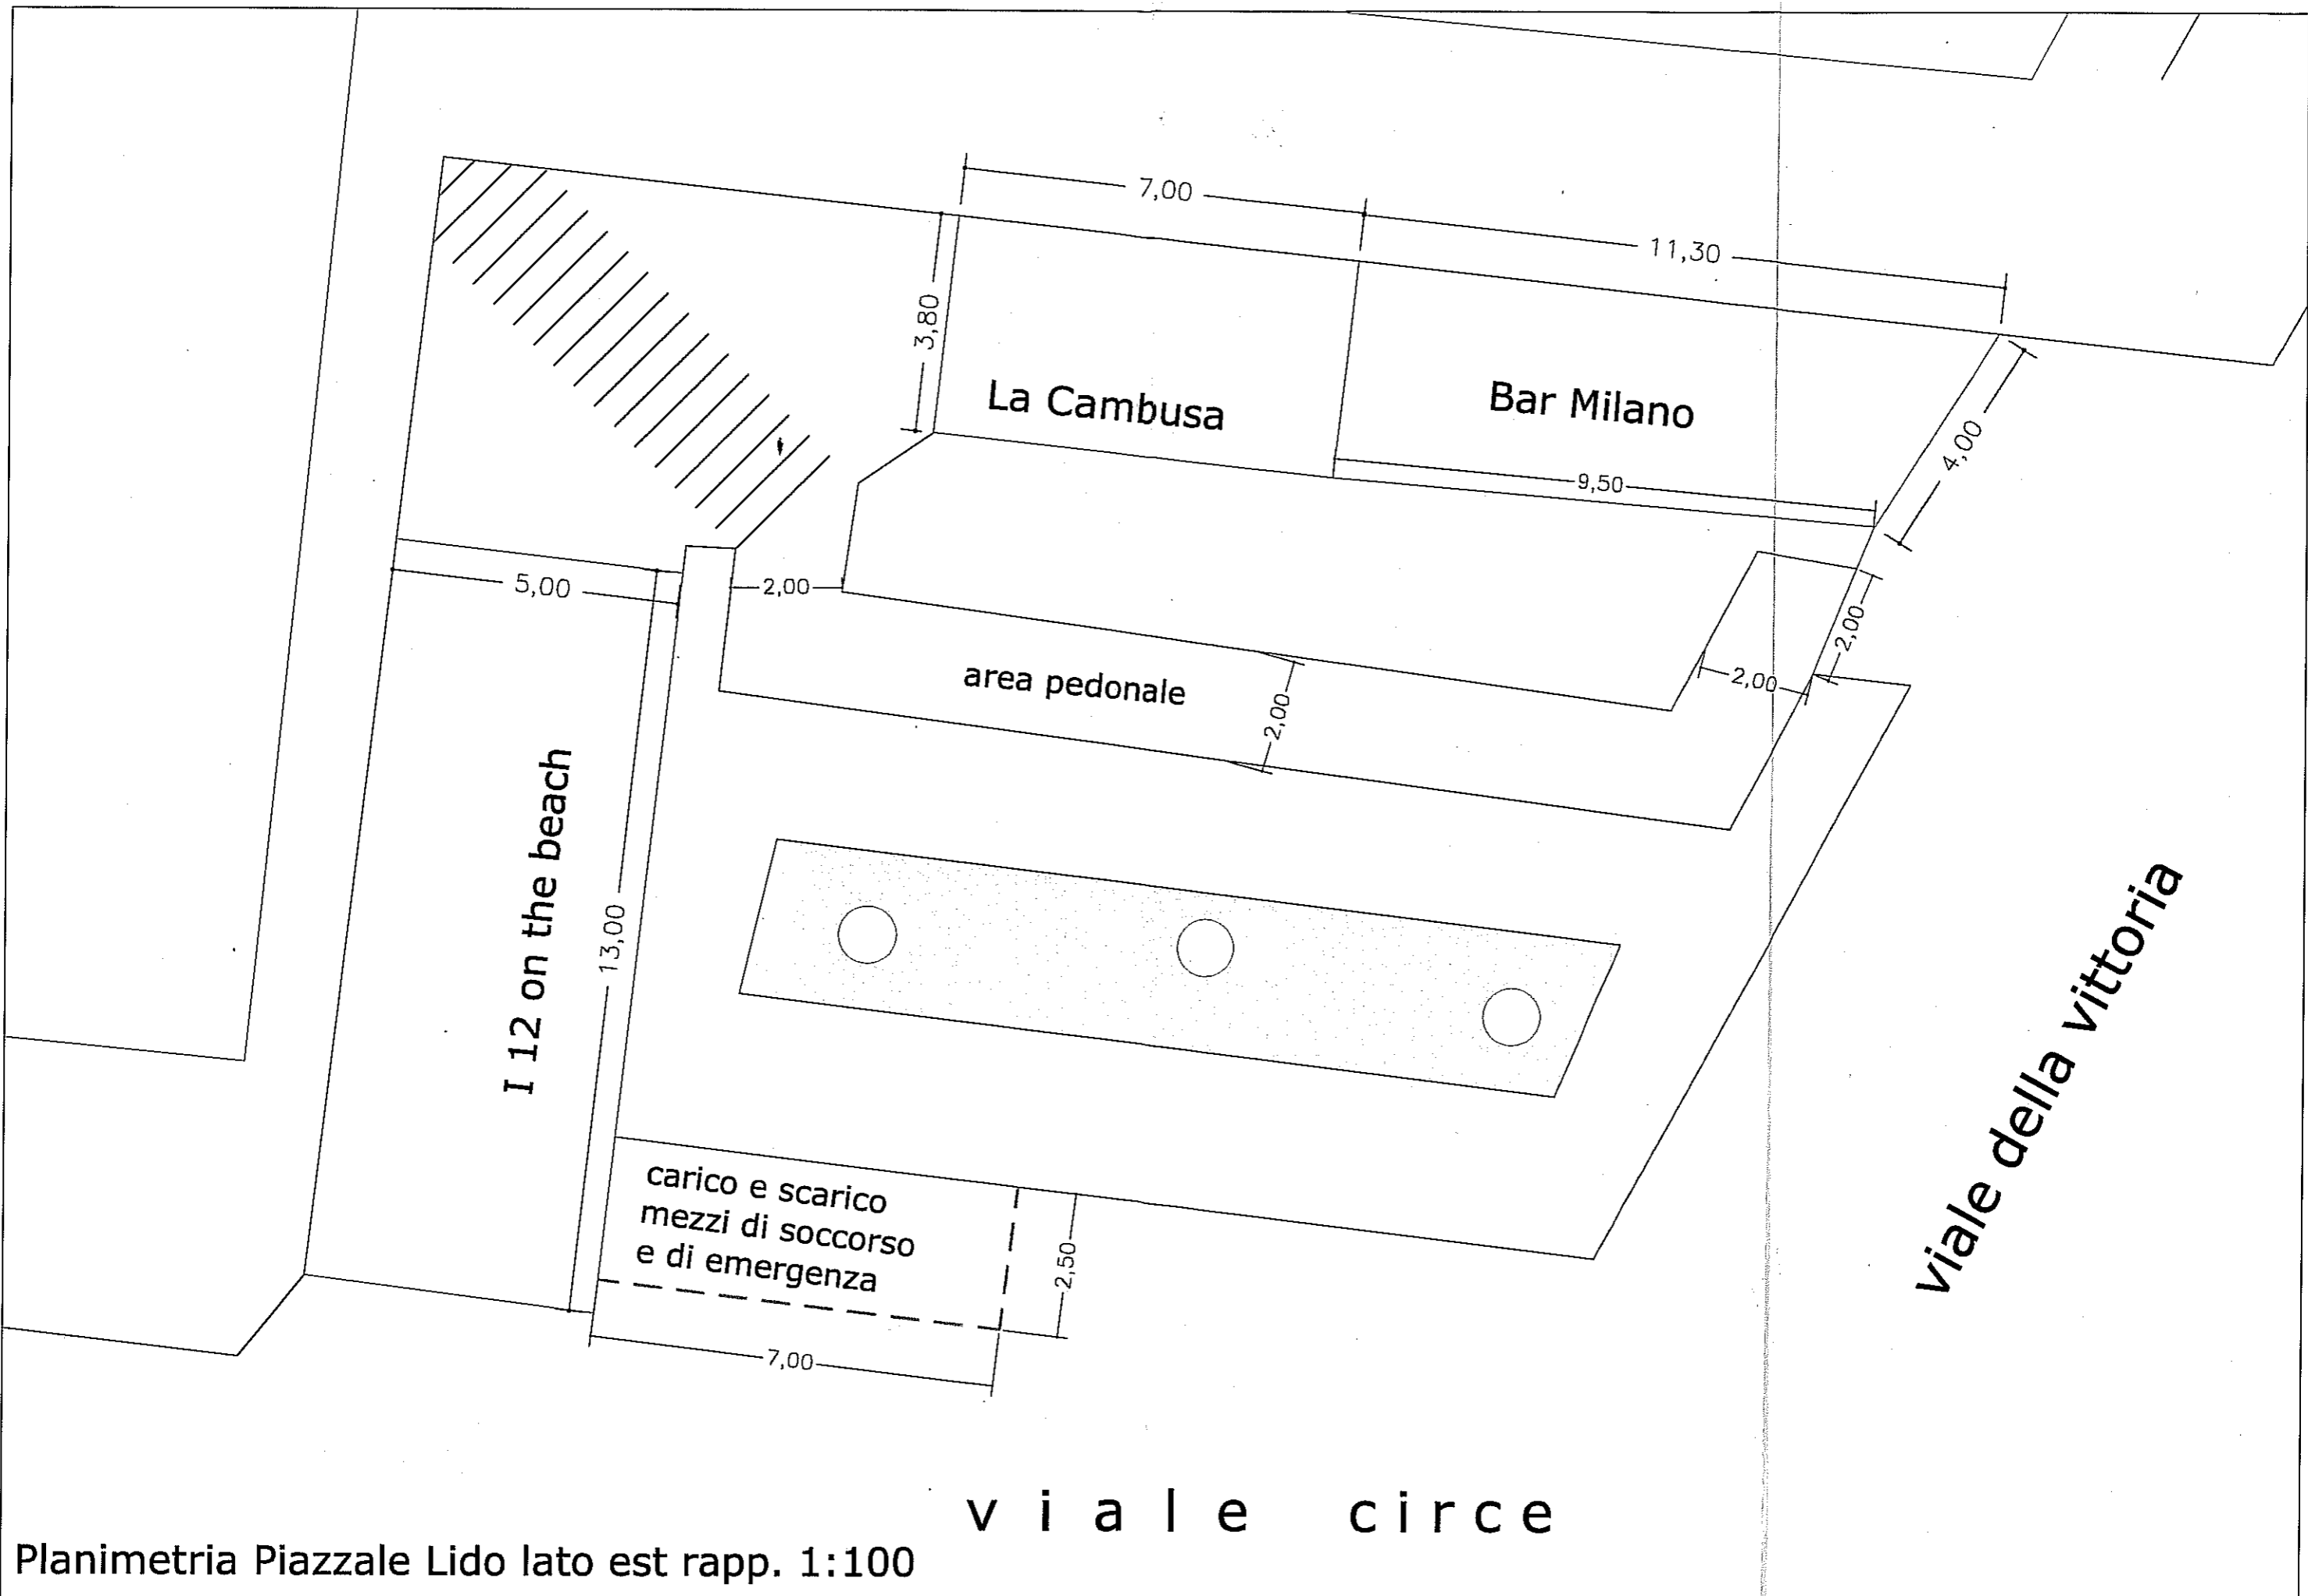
7,00

11,30

3,80

La Cambusa

Bar Milano

4,00

9,50

5,00

2,00

2,00

area pedonale

2,00

2,00

I 12 on the beach

13,00

Viale della vittoria

carico e scarico mezzi di soccorso e di emergenza

2,50

7,00

viale circe

Planimetria Piazzale Lido lato est rapp. 1:100